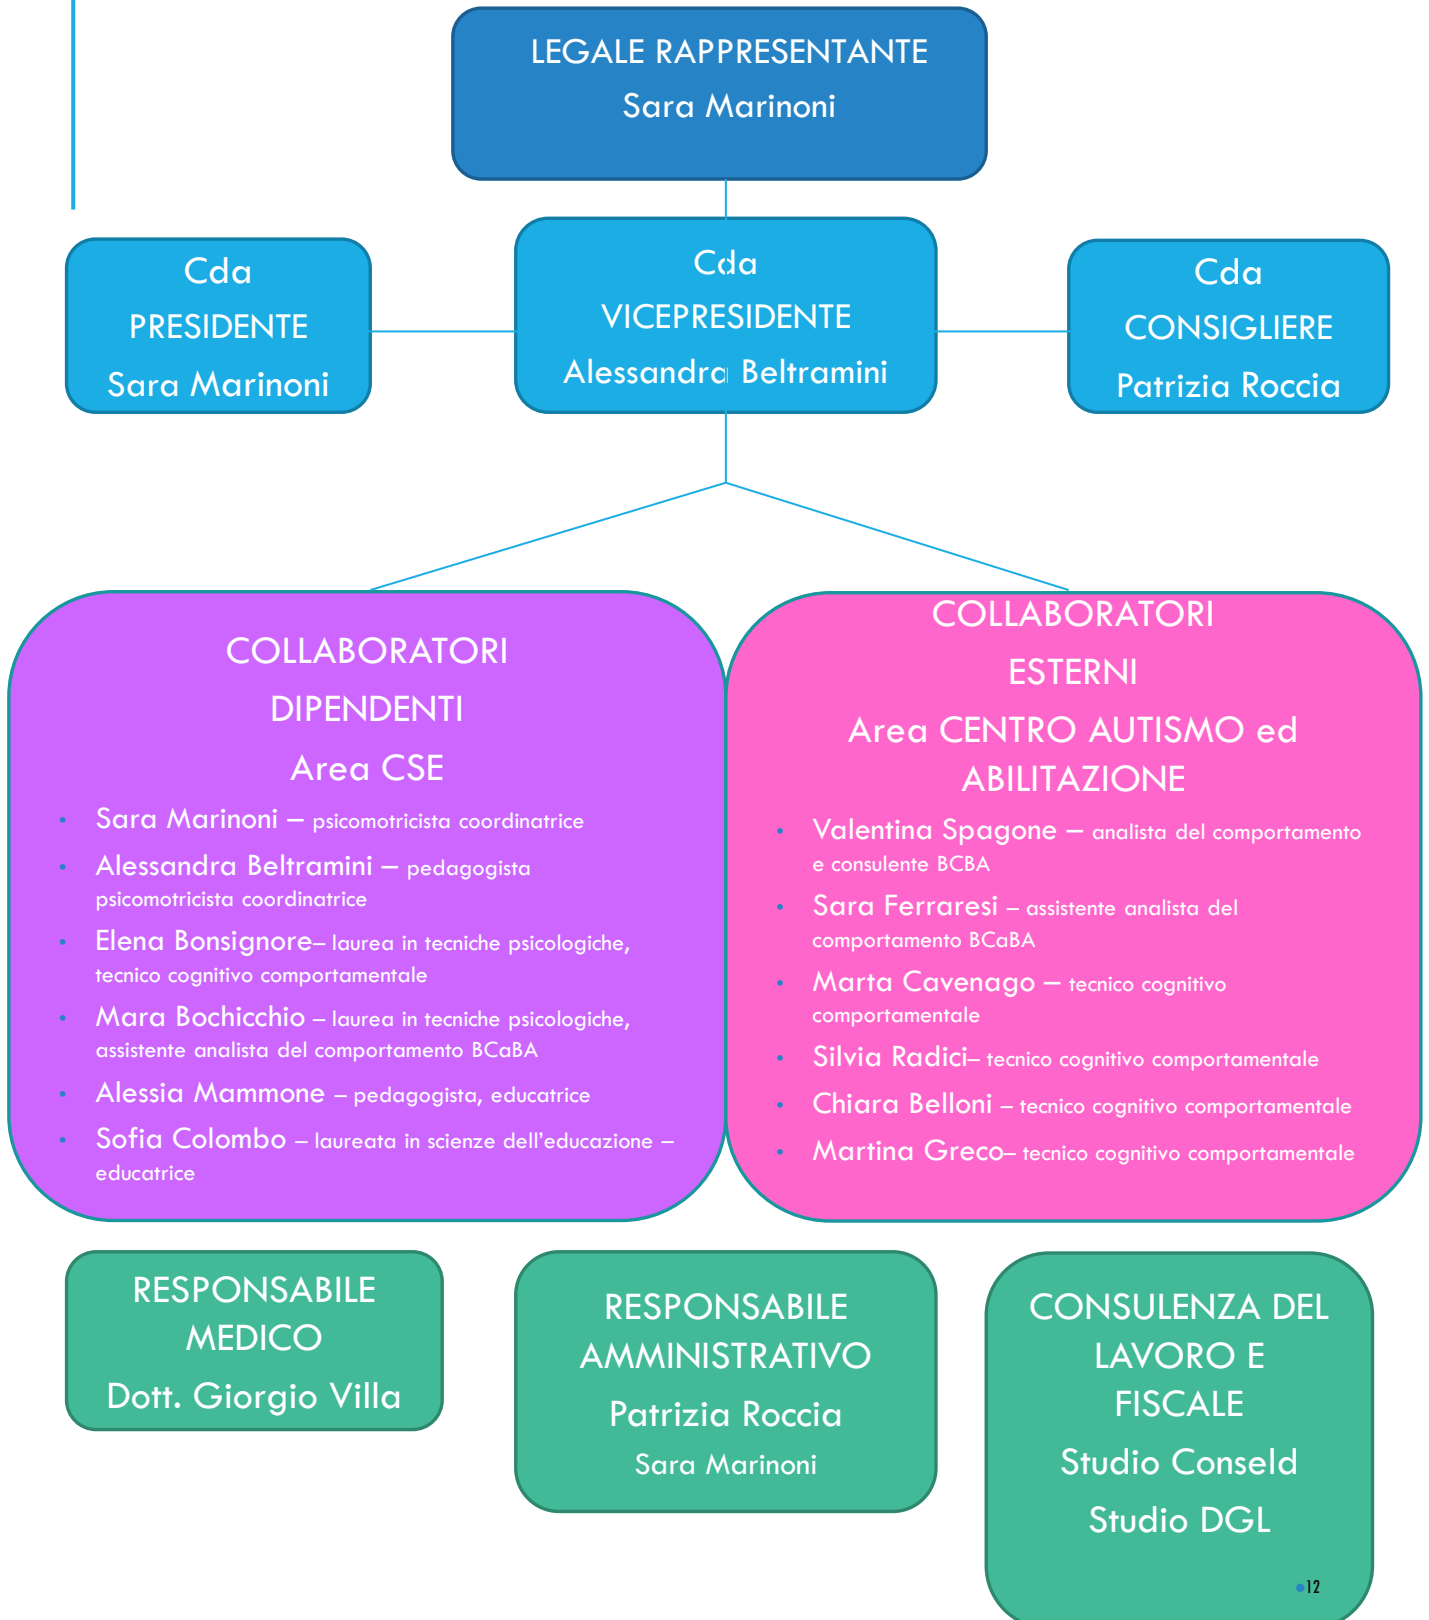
LEGALE RAPPRESENTANTE
Sara Marinoni

Cda
PRESIDENTE
Sara Marinoni

Cda
VICEPRESIDENTE
Alessandra Beltramini

Cda
CONSIGLIERE
Patrizia Roccia

COLLABORATORI
DIPENDENTI
Area CSE

- Sara Marinoni – psicomotricista coordinatrice
- Alessandra Beltramini – pedagogista psicomotricista coordinatrice
- Elena Bonsignore– laurea in tecniche psicologiche, tecnico cognitivo comportamentale
- Mara Bochicchio – laurea in tecniche psicologiche, assistente analista del comportamento BCaBA
- Alessia Mammone – pedagogista, educatrice
- Sofia Colombo – laureata in scienze dell'educazione – educatrice

COLLABORATORI
ESTERNI
Area CENTRO AUTISMO ed ABILITAZIONE

- Valentina Spagone – analista del comportamento e consulente BCBA
- Sara Ferraresi – assistente analista del comportamento BCaBA
- Marta Cavenago – tecnico cognitivo comportamentale
- Silvia Radici– tecnico cognitivo comportamentale
- Chiara Belloni – tecnico cognitivo comportamentale
- Martina Greco– tecnico cognitivo comportamentale

RESPONSABILE MEDICO
Dott. Giorgio Villa

RESPONSABILE AMMINISTRATIVO
Patrizia Roccia
Sara Marinoni

CONSULENZA DEL LAVORO E FISCALE
Studio Conseld
Studio DGL

12